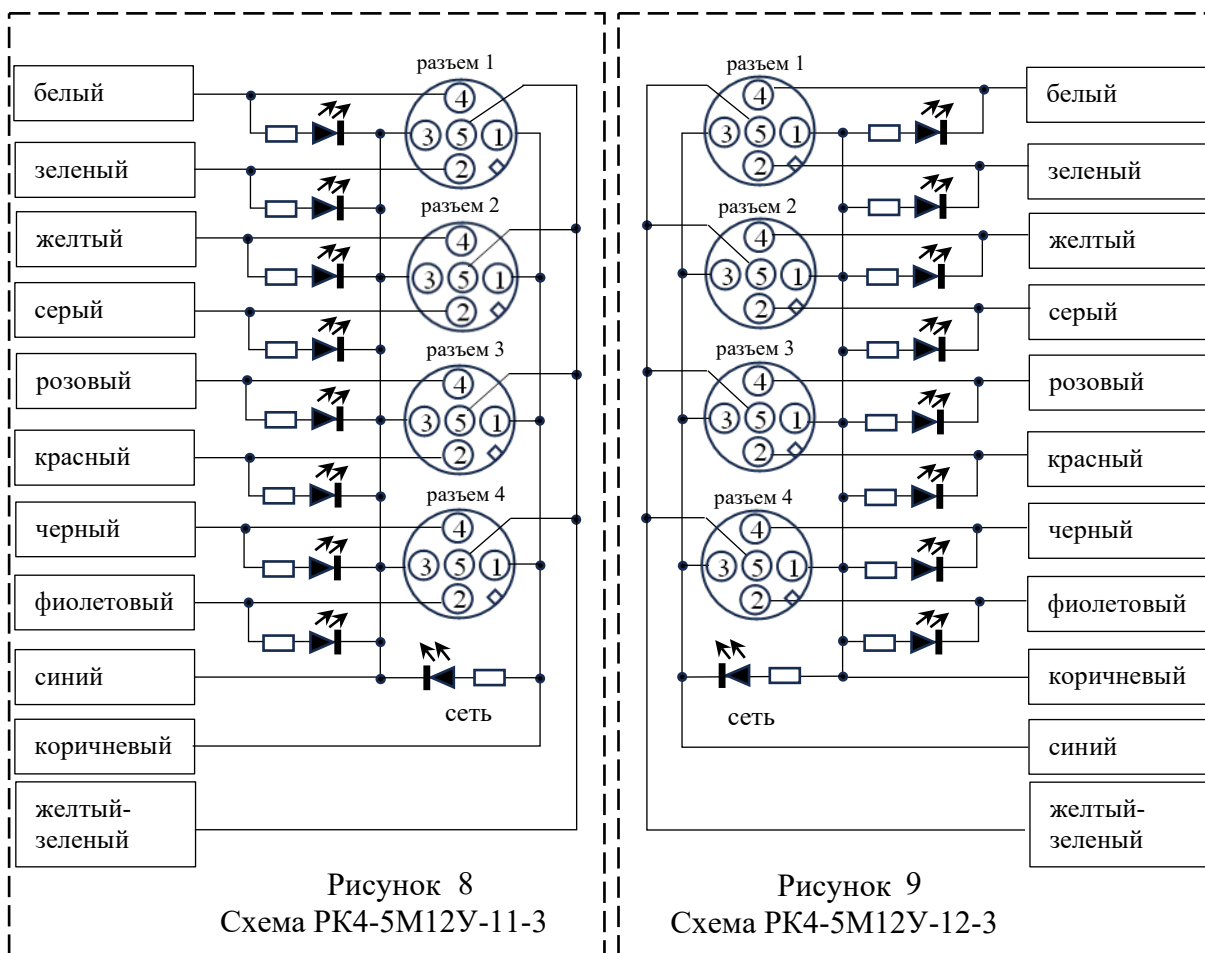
разъем 1
белый
4
3 5 1
2
зеленый
разъем 2
желтый
4
3 5 1
2
серый
разъем 3
розовый
4
3 5 1
2
красный
разъем 4
черный
4
3 5 1
2
фиолетовый
синий
сеть
коричневый
желтый-зеленый

Рисунок 8
Схема РК4-5М12У-11-3

разъем 1
4
3 5 1
2
белый
зеленый
разъем 2
4
3 5 1
2
желтый
серый
разъем 3
4
3 5 1
2
розовый
красный
разъем 4
4
3 5 1
2
черный
фиолетовый
коричневый
сеть
синий
желтый-зеленый

Рисунок 9
Схема РК4-5М12У-12-3